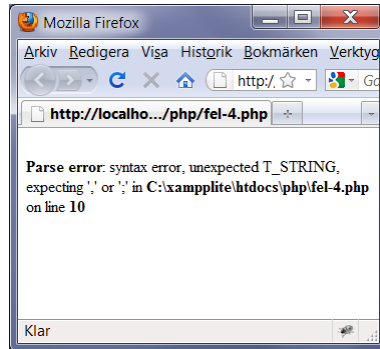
Mozilla Firefox

Arkiv Redigera Visa Historik Bokmärken Verktyg

http:/

Go

http://localho.../php/fel-4.php

+

**Parse error**: syntax error, unexpected T_STRING, expecting ',' or ';' in **C:\xampplite\htdocs\php\fel-4.php** on line **10**

Klar